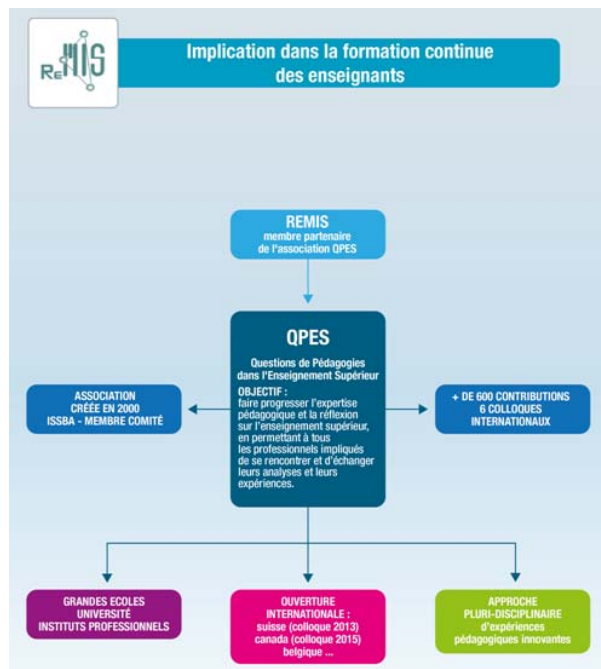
ReMIS

Implication dans la formation continue des enseignants

REMIS
membre partenaire de l'association QPES

QPES

Questions de Pédagogies dans l'Enseignement Supérieur

OBJECTIF :
faire progresser l'expertise pédagogique et la réflexion sur l'enseignement supérieur, en permettant à tous les professionnels impliqués de se rencontrer et d'échanger leurs analyses et leurs expériences.

ASSOCIATION
CRÉÉE EN 2000
ISSBA - MEMBRE COMITÉ

+ DE 600 CONTRIBUTIONS
6 COLLOQUES INTERNATIONAUX

GRANDES ECOLES
UNIVERSITÉ
INSTITUTS PROFESSIONNELS

OUVERTURE INTERNATIONALE :
suisse (colloque 2013)
canada (colloque 2015)
belgique ...

APPROCHE
PLURI-DISCIPLINAIRE
d'expériences pédagogiques innovantes